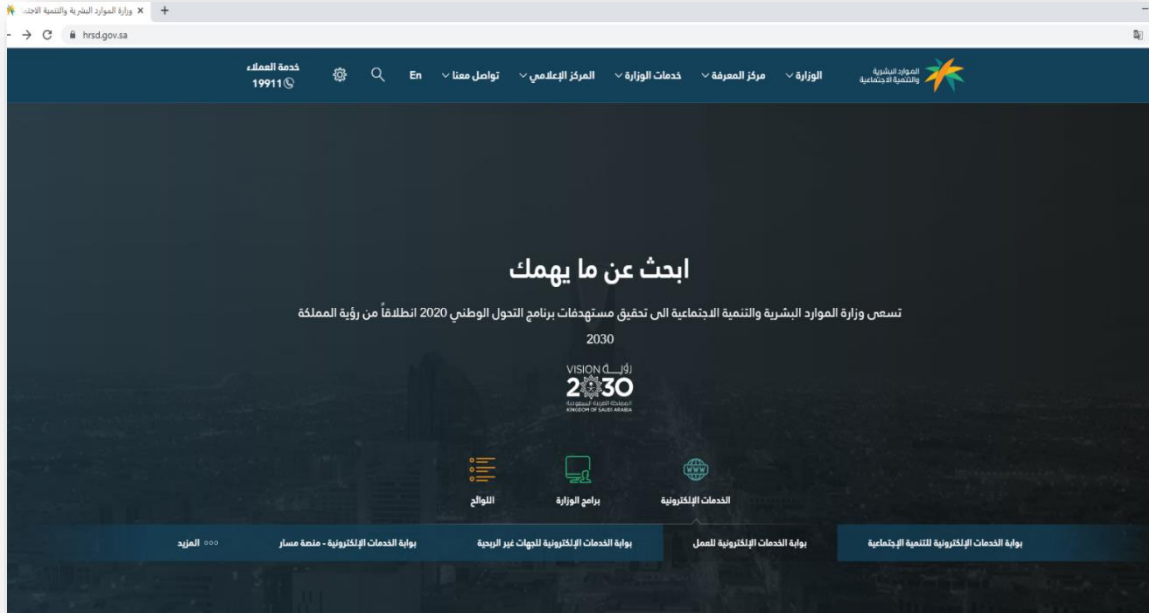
وزارة الموارد البشرية والتنمية الاجت ×
hrsd.gov.sa

الموارد البشرية والتنمية الاجتماعية
الوزارة مركز المعرفة خدمات الوزارة المركز الإعلامي تواصل معنا En
خدمة العملاء 19911

ابحث عن ما يهمك

تسعى وزارة الموارد البشرية والتنمية الاجتماعية الى تحقيق مستهدفات برنامج التحول الوطني 2020 انطلاقاً من رؤية المملكة 2030

رؤية VISION 2030 المملكة العربية السعودية KINGDOM OF SAUDI ARABIA

www
الخدمات الإلكترونية
برامج الوزارة
اللوائح

بوابة الخدمات الإلكترونية للتنمية الإجتماعية
بوابة الخدمات الإلكترونية للعمل
بوابة الخدمات الإلكترونية للجهات غير الربحية
بوابة الخدمات الإلكترونية - منصة مسار
المزيد